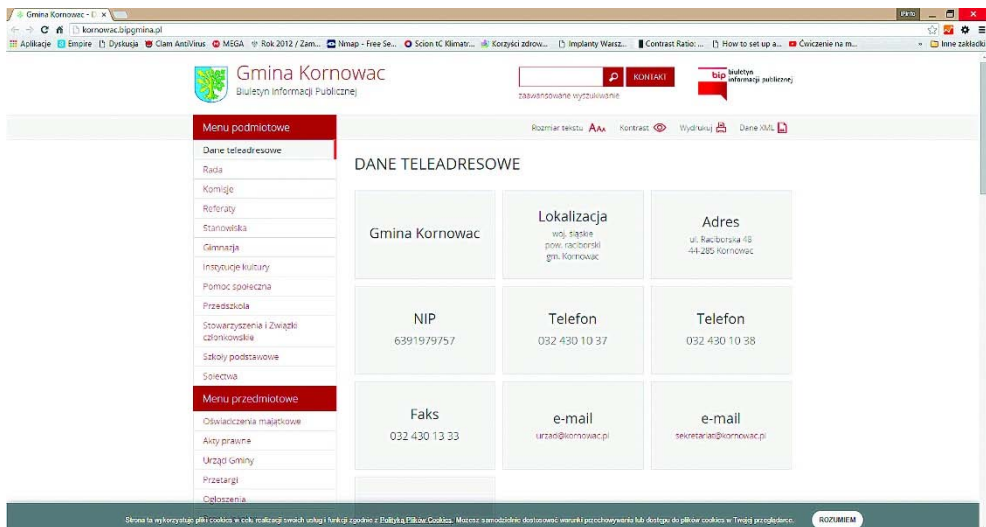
Gmina Kornowac - × 

kornowac.bipgmina.pl

Aplikacje Empire Dyskusja Clam AntiVirus MEGA Rok 2012 / Zam... Nmap - Free Se... Scion tC Klimatr... Korzyści zdrow... Implanty Warsz... Contrast Ratio: ... How to set up a... Ćwiczenie na m... » Inne zakładki

Gmina Kornowac
Biuletyn Informacji Publicznej

KONTAKT

zaawansowane wyszukiwanie

bip biuletyn informacji publicznej

Menu podmiotowe

Rozmiar tekstu AAA Kontrast Wydrukuj Dane XML

Dane teleadresowe
Rada
Komisje
Referaty
Stanowiska
Gimnazja
Instytucje kultury
Pomoc społeczna
Przedszkola
Stowarzyszenia i Związki członkowskie
Szkoły podstawowe
Sołectwa

Menu przedmiotowe

Oświadczenia majątkowe
Akty prawne
Urząd Gminy
Przetargi
Ogłoszenia

DANE TELEADRESOWE

Gmina Kornowac

Lokalizacja
woj. śląskie
pow. raciborski
gm. Kornowac

Adres
ul. Raciborska 48
44-285 Kornowac

NIP
6391979757

Telefon
032 430 10 37

Telefon
032 430 10 38

Faks
032 430 13 33

e-mail
urzad@kornowac.pl

e-mail
sekretariat@kornowac.pl

Strona ta wykorzystuje pliki cookies w celu realizacji swoich usług i funkcji zgodnie z Polityką Plików Cookies. Możesz samodzielnie dostosować warunki przechowywania lub dostępu do plików cookies w Twojej przeglądarce.

ROZUMIEM